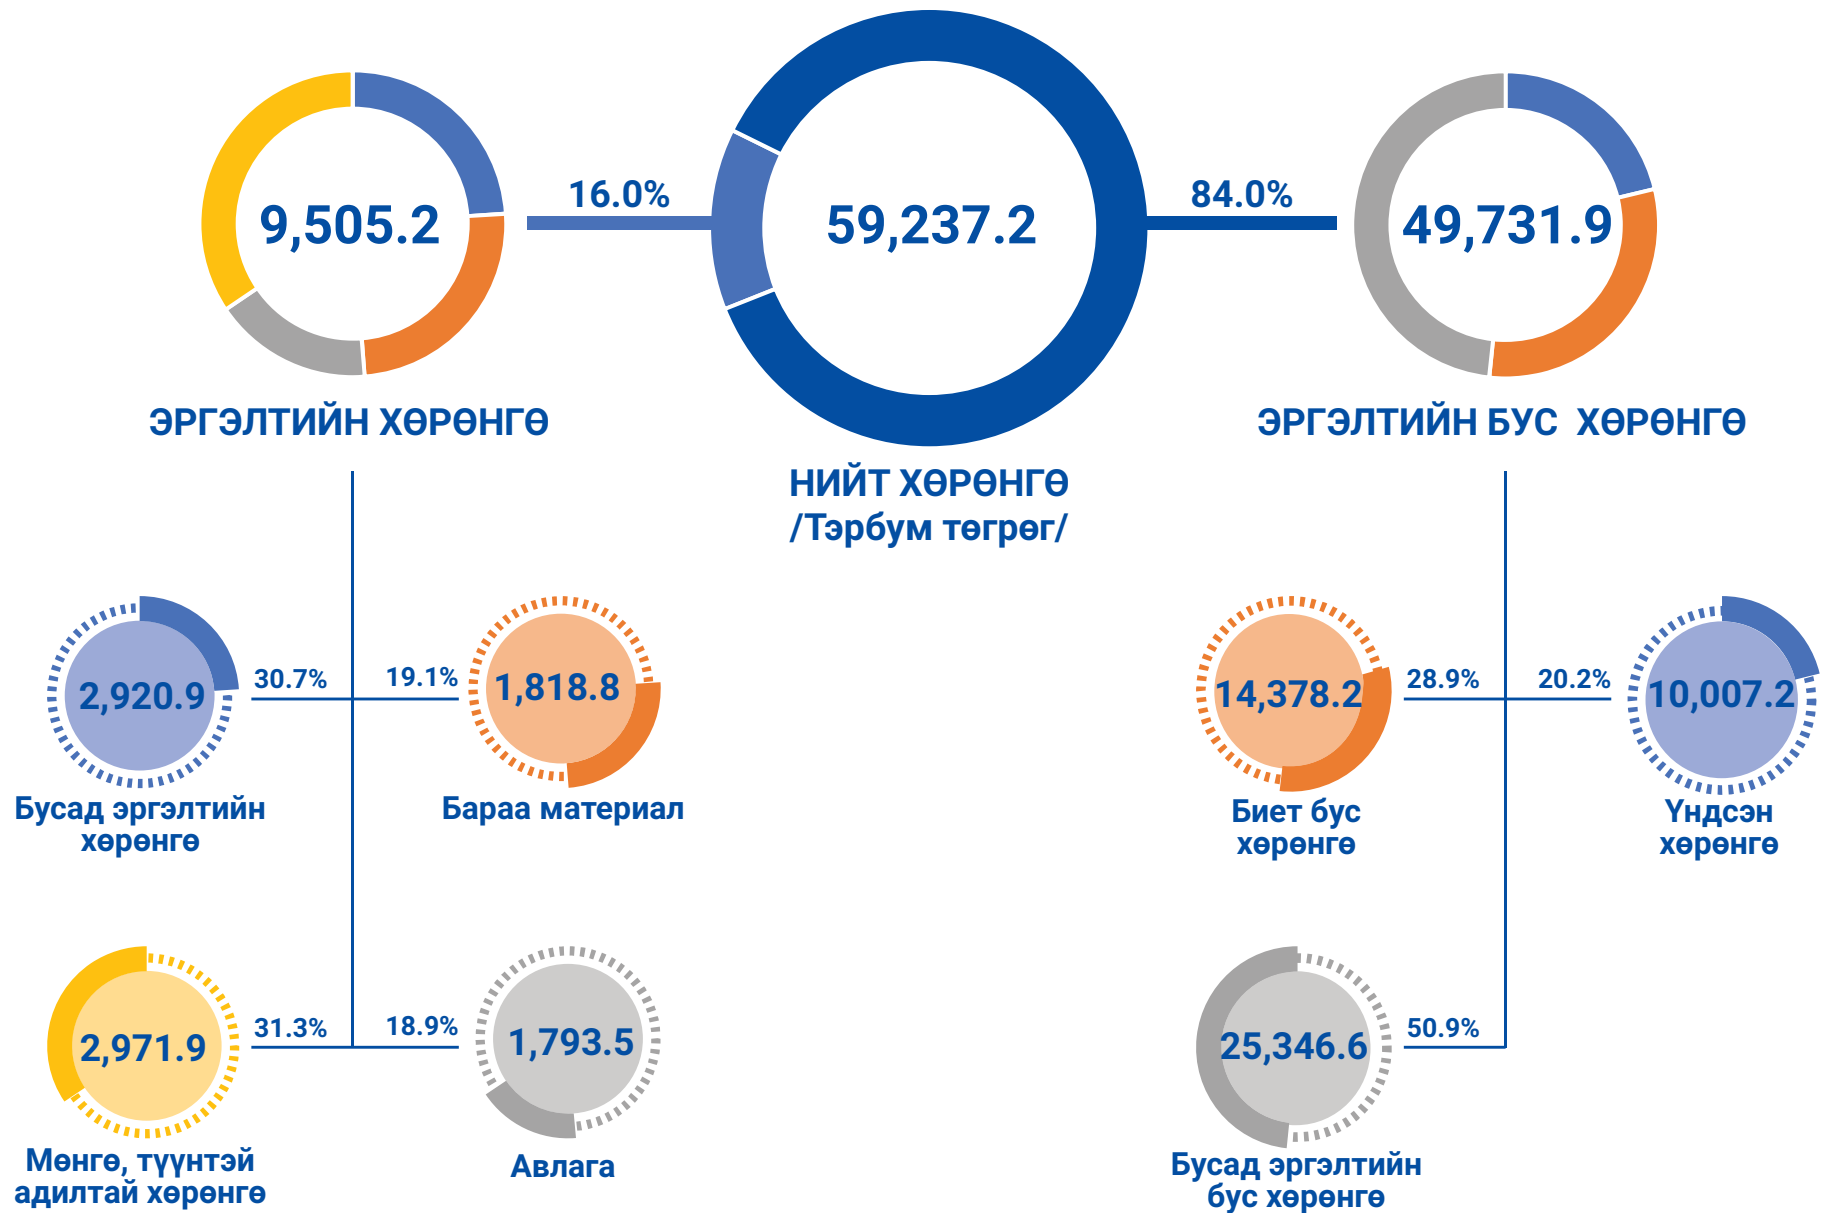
9,505.2

16.0%

59,237.2

84.0%

49,731.9

ЭРГЭЛТИЙН ХӨРӨНГӨ

НИЙТ ХӨРӨНГӨ
/Тэрбум төгрөг/

ЭРГЭЛТИЙН БУС ХӨРӨНГӨ

2,920.9
30.7%
Бусад эргэлтийн хөрөнгө

19.1%
1,818.8
Бараа материал

14,378.2
28.9%
Биет бус хөрөнгө

20.2%
10,007.2
Үндсэн хөрөнгө

2,971.9
31.3%
Мөнгө, түүнтэй адилтай хөрөнгө

18.9%
1,793.5
Авлага

25,346.6
50.9%
Бусад эргэлтийн бус хөрөнгө